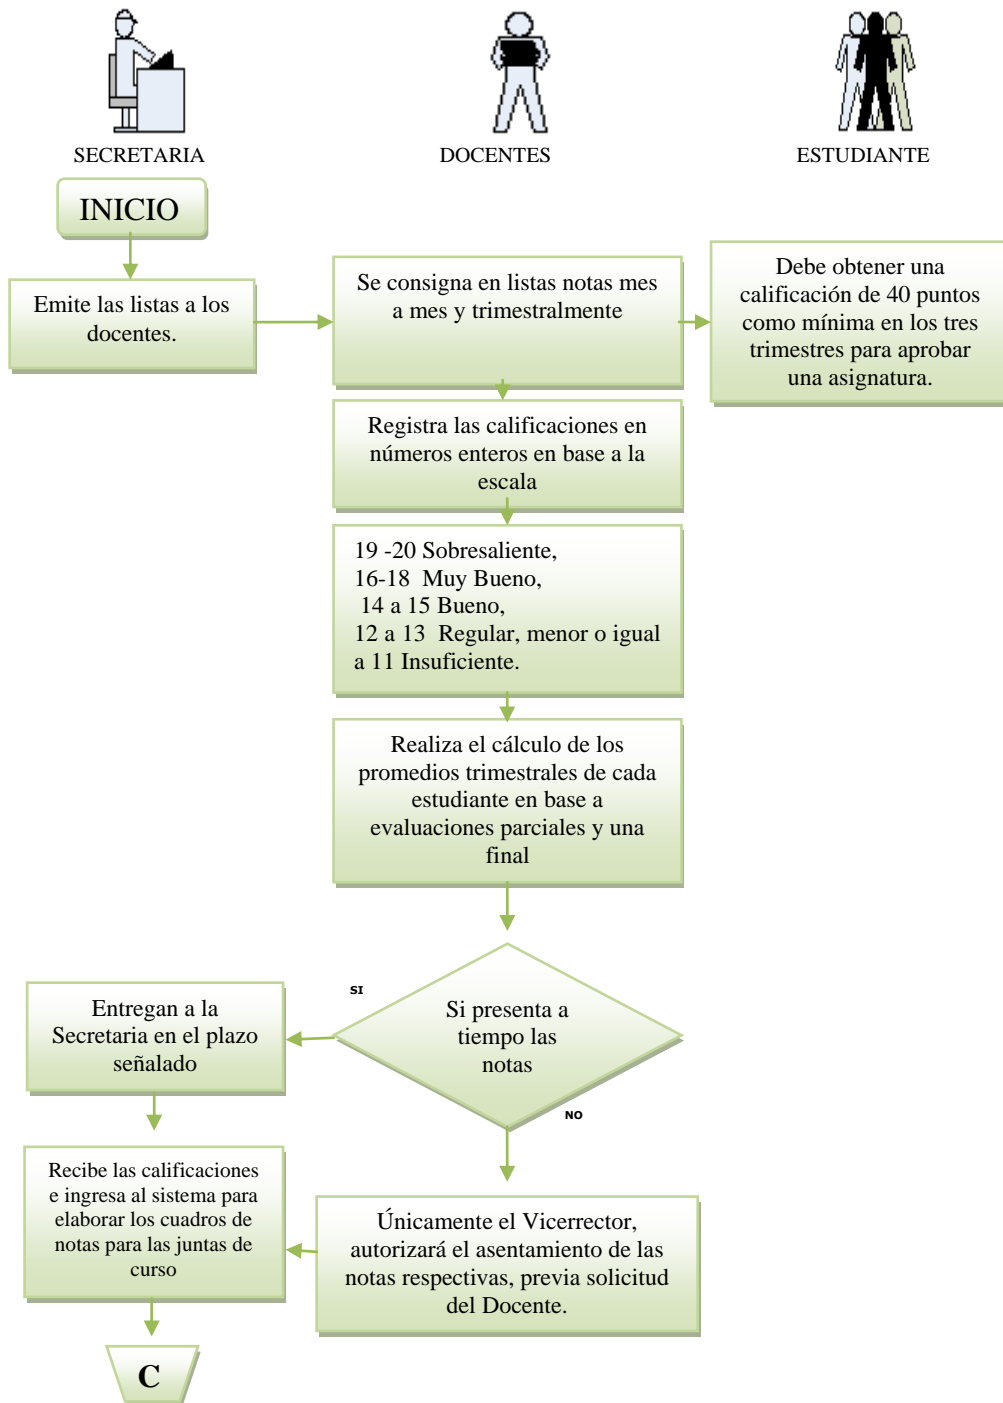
SECRETARIA

DOCENTES

ESTUDIANTE

INICIO

Emite las listas a los docentes.

Se consigna en listas notas mes a mes y trimestralmente

Debe obtener una calificación de 40 puntos como mínima en los tres trimestres para aprobar una asignatura.

Registra las calificaciones en números enteros en base a la escala

19 -20 Sobresaliente,
16-18 Muy Bueno,
14 a 15 Bueno,
12 a 13 Regular, menor o igual a 11 Insuficiente.

Realiza el cálculo de los promedios trimestrales de cada estudiante en base a evaluaciones parciales y una final

SI

Si presenta a tiempo las notas

NO

Entregan a la Secretaria en el plazo señalado

Recibe las calificaciones e ingresa al sistema para elaborar los cuadros de notas para las juntas de curso

Únicamente el Vicerrector, autorizará el asentamiento de las notas respectivas, previa solicitud del Docente.

C